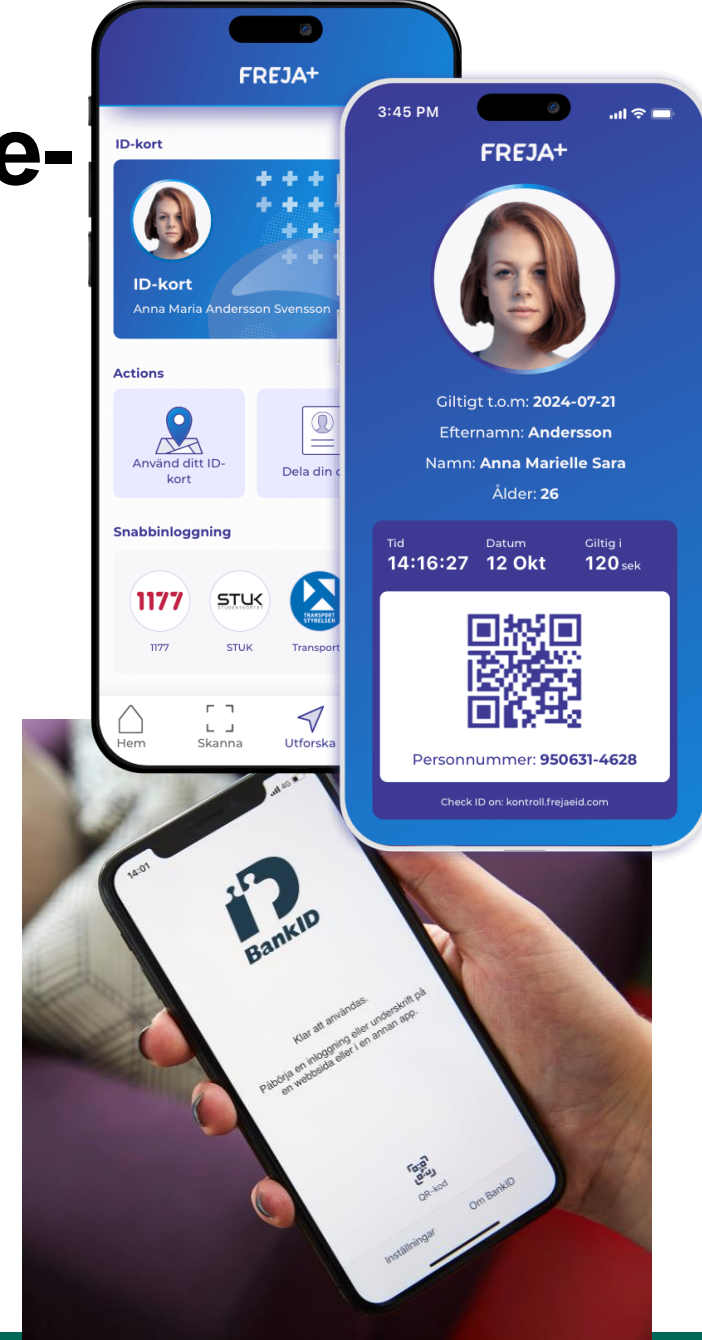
e-

FREJA+

ID-kort

ID-kort
Anna Maria Andersson Svensson

Actions

Använd ditt ID-kort

Dela din d

Snabbinloggning

1177
1177

STUK
STUK

TRANSPORT STYRELSEN
Transport

Hem
Skanna
Utforska

3:45 PM

FREJA+

Giltigt t.o.m: 2024-07-21
Efternamn: Andersson
Namn: Anna Marielle Sara
Ålder: 26

| Tid | Datum | Giltig i |
|---|---|---|
| 14:16:27 | 12 Okt | 120 sek |

Personnummer: 950631-4628

Check ID on: kontroll.frejaeid.com

14:01

BankID

Klar att användas.

Påbörja en inloggning eller underskrift på en webbsida eller i en annan app.

QR-kod

Inställningar
Om BankID